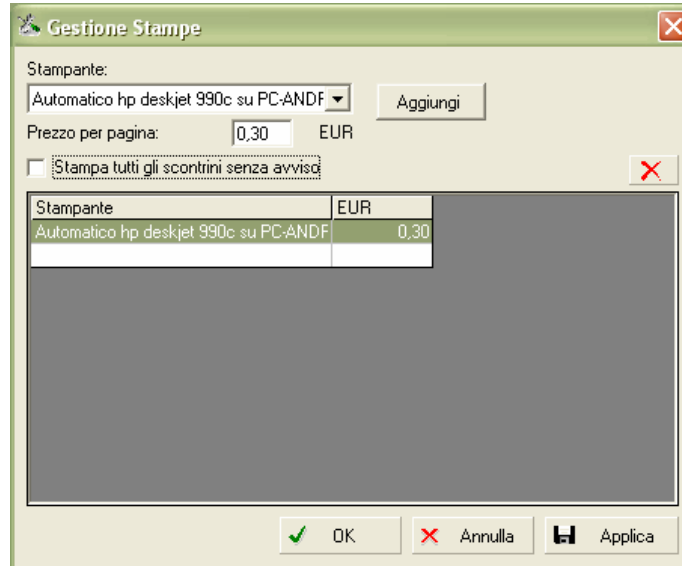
Gestione Stampe

Stampante:

Automatico hp deskjet 990c su PC-ANDF

Aggiungi

Prezzo per pagina: 0,30 EUR

Stampa tutti gli scontrini senza avviso

| Stampante | EUR |
|---|---|
| Automatico hp deskjet 990c su PC-ANDF | 0,30 |
| | |

OK Annulla Applica